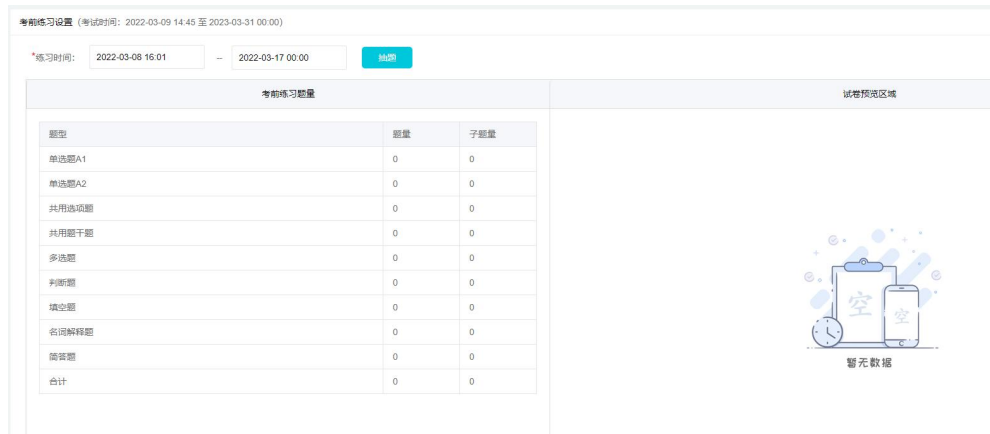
考前练习设置（考试时间：2022-03-09 14:45 至 2023-03-31 00:00）

*练习时间： 2022-03-08 16:01 – 2022-03-17 00:00 抽题

考前练习题量

| 题型 | 题量 | 子题量 |
|---|---|---|
| 单选题A1 | 0 | 0 |
| 单选题A2 | 0 | 0 |
| 共用选项题 | 0 | 0 |
| 共用题干题 | 0 | 0 |
| 多选题 | 0 | 0 |
| 判断题 | 0 | 0 |
| 填空题 | 0 | 0 |
| 名词解释题 | 0 | 0 |
| 简答题 | 0 | 0 |
| 合计 | 0 | 0 |

试卷预览区域

空 空

暂无数据